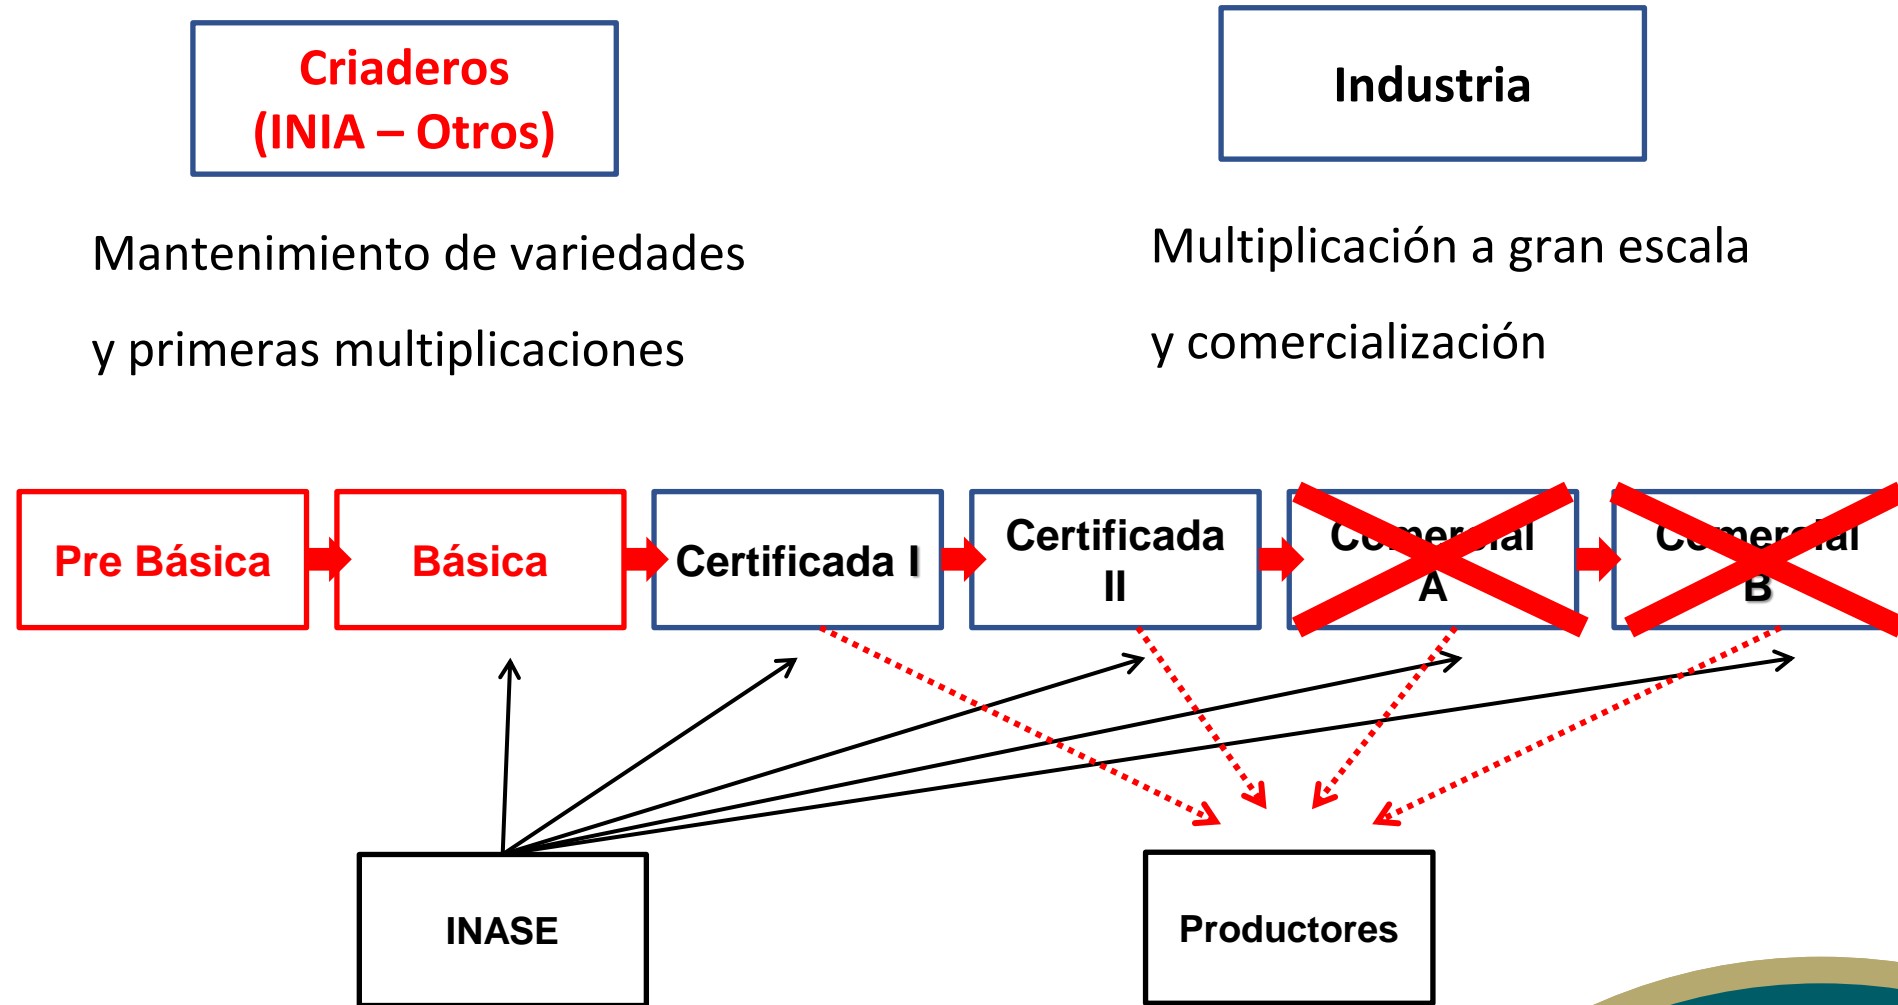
Criaderos
(INIA – Otros)

Industria

Mantenimiento de variedades

y primeras multiplicaciones

Multiplicación a gran escala

y comercialización

Pre Básica

Básica

Certificada I

Certificada II

Co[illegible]ial A

C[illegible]ercial B

INASE

Productores